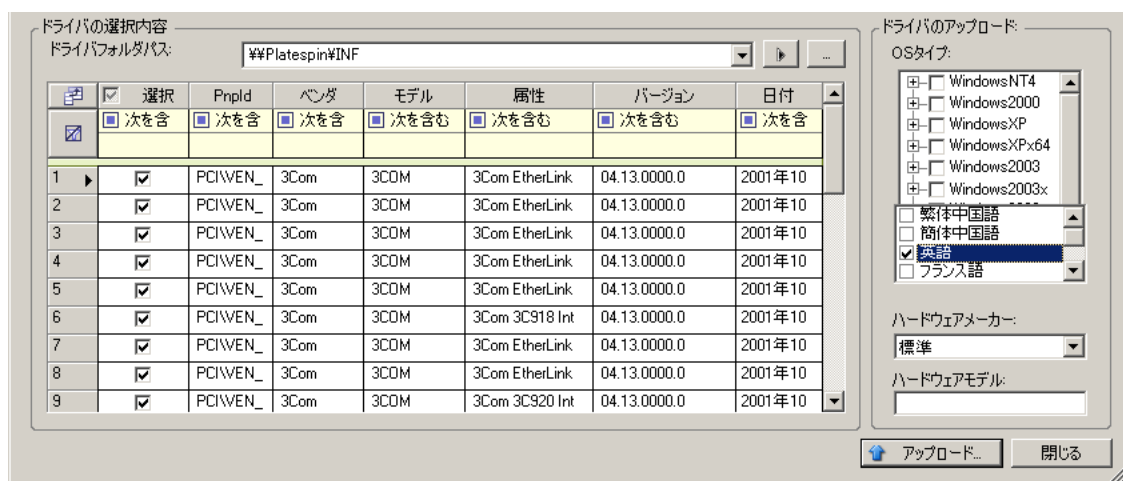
ドライバの選択内容

ドライバフォルダパス: ¥¥Platespin¥INF

| | 選択 | PnpId | ベンダ | モデル | 属性 | バージョン | 日付 |
|---|---|---|---|---|---|---|---|
| | 次を含 | 次を含 | 次を含 | 次を含む | 次を含む | 次を含む | 次を含 |
| 1 | ☑ | PCI\VEN_ | 3Com | 3COM | 3Com EtherLink | 04.13.0000.0 | 2001年10 |
| 2 | ☑ | PCI\VEN_ | 3Com | 3COM | 3Com EtherLink | 04.13.0000.0 | 2001年10 |
| 3 | ☑ | PCI\VEN_ | 3Com | 3COM | 3Com EtherLink | 04.13.0000.0 | 2001年10 |
| 4 | ☑ | PCI\VEN_ | 3Com | 3COM | 3Com EtherLink | 04.13.0000.0 | 2001年10 |
| 5 | ☑ | PCI\VEN_ | 3Com | 3COM | 3Com EtherLink | 04.13.0000.0 | 2001年10 |
| 6 | ☑ | PCI\VEN_ | 3Com | 3COM | 3Com 3C918 Int | 04.13.0000.0 | 2001年10 |
| 7 | ☑ | PCI\VEN_ | 3Com | 3COM | 3Com EtherLink | 04.13.0000.0 | 2001年10 |
| 8 | ☑ | PCI\VEN_ | 3Com | 3COM | 3Com EtherLink | 04.13.0000.0 | 2001年10 |
| 9 | ☑ | PCI\VEN_ | 3Com | 3COM | 3Com 3C920 Int | 04.13.0000.0 | 2001年10 |

ドライバのアップロード:

OSタイプ:
WindowsNT4
Windows2000
WindowsXP
WindowsXPx64
Windows2003
Windows2003x

繁体中国語
簡体中国語
英語
フランス語

ハードウェアメーカー:
標準

ハードウェアモデル:

アップロード...
閉じる